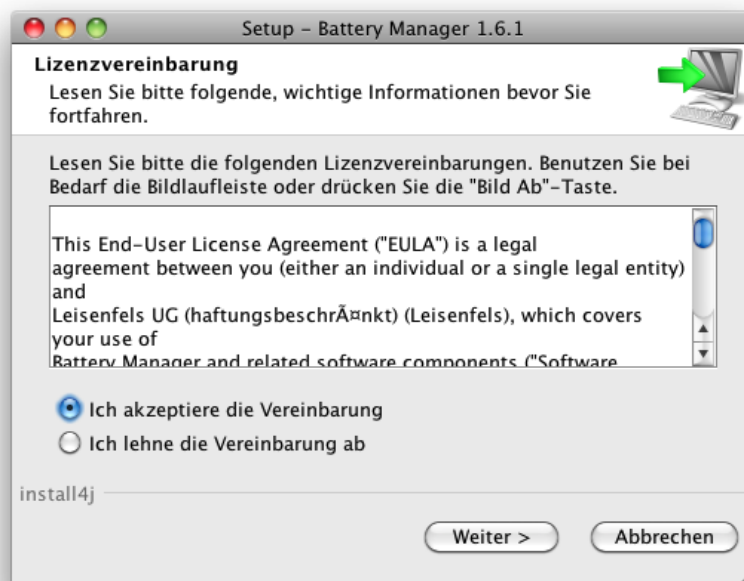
Setup - Battery Manager 1.6.1

Lizenzvereinbarung
Lesen Sie bitte folgende, wichtige Informationen bevor Sie fortfahren.

Lesen Sie bitte die folgenden Lizenzvereinbarungen. Benutzen Sie bei Bedarf die Bildlaufleiste oder drücken Sie die "Bild Ab"-Taste.

This End-User License Agreement ("EULA") is a legal agreement between you (either an individual or a single legal entity) and
Leisenfels UG (haftungsbeschrÃ¤nkt) (Leisenfels), which covers your use of
Battery Manager and related software components ("Software

Ich akzeptiere die Vereinbarung
Ich lehne die Vereinbarung ab

install4j

Weiter >
Abbrechen